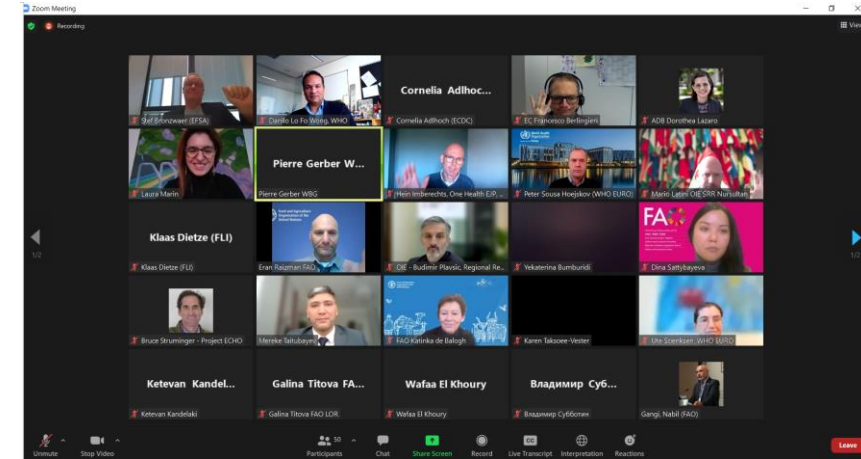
Zoom Meeting

Recording

View

Stef Bronzwaer (EFSA)

Danilo Lo Fo Wong, WHO

Cornelia Adlhoc...

Cornelia Adlhoch (ECDC)

EC Francesco Berlingieri

ADB Dorothea Lazaro

Laura Marin

Pierre Gerber W...

Pierre Gerber WBG

Hein Imberechts, One Health EJP, ...

Peter Sousa Hoejskov (WHO EURO)

Mario Latini OIE SRR Nursultan

Klaus Dietze (FLI)

Klaus Dietze (FLI)

Eran Raizman FAO

OIE - Budimir Plavsic, Regional Re...

Yekaterina Bumburidi

FAO

Dina Sattybayeva

1/2

1/2

Bruce Struminger - Project ECHO

Mereke Taitubayev

FAO Katinka de Balogh

Karen Taksoee-Vester

Ute Szenkiem WHO EURO

Ketevan Kandel...

Ketevan Kandelaki

Galina Titova FA...

Galina Titova FAO LOR

Wafaa El Khoury

Wafaa El Khoury

Владимир Суб...

Владимир Субботин

Gangi, Nabil (FAO)

Unmute

Stop Video

Participants 50

Chat

Share Screen

Record

Live Transcript

Interpretation

Reactions

Leave